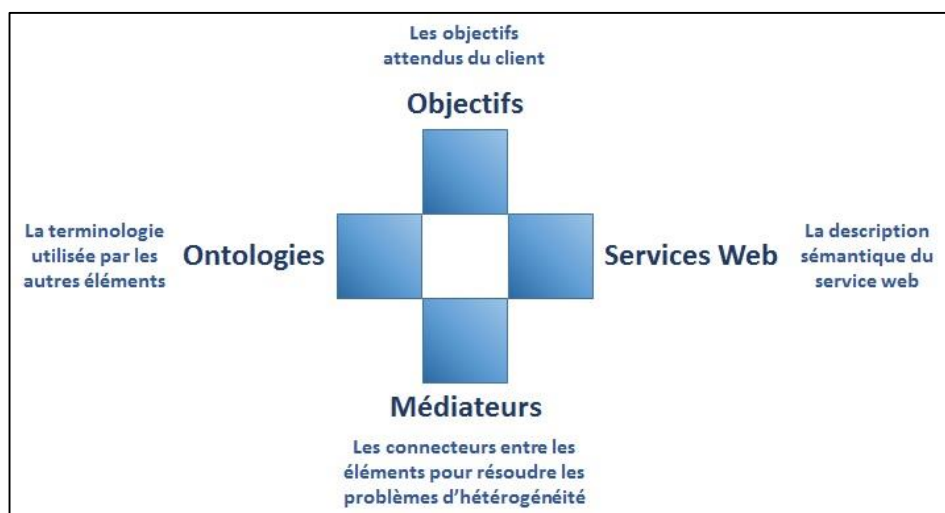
Les objectifs attendus du client

Objectifs

La terminologie utilisée par les autres éléments

Ontologies

Services Web

La description sémantique du service web

Médiateurs

Les connecteurs entre les éléments pour résoudre les problèmes d'hétérogénéité